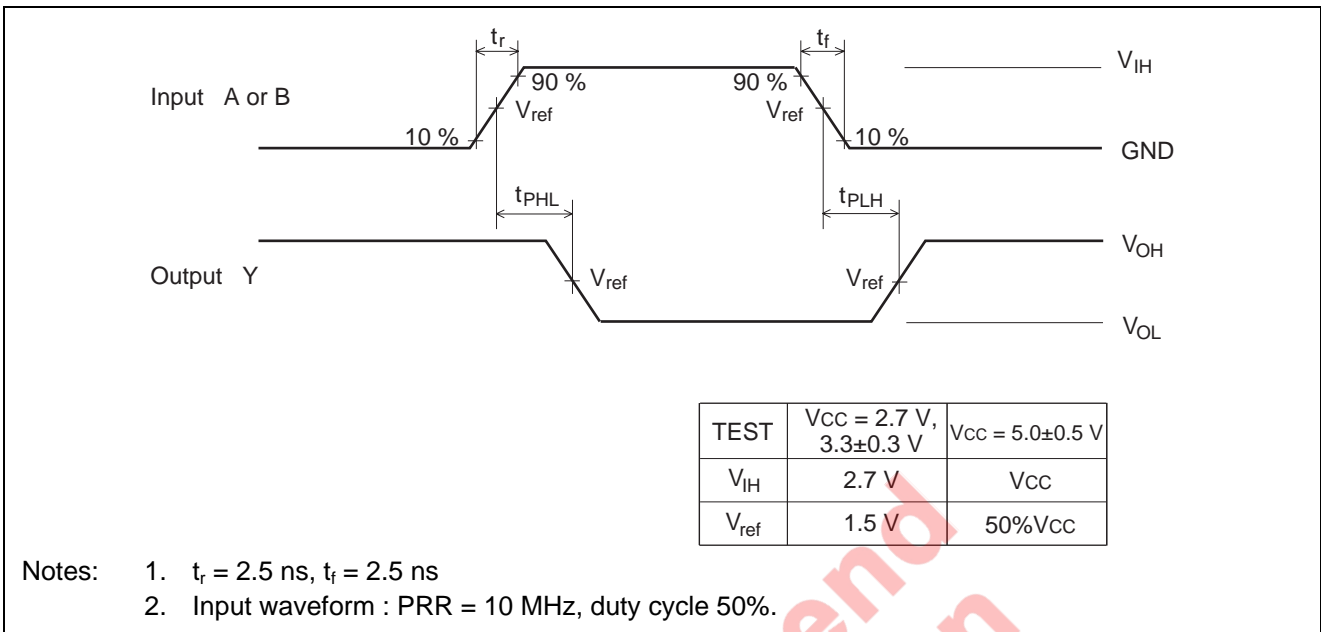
$t_r$

$t_f$

90 %

90 %

$V_{IH}$

Input A or B

$V_{ref}$

$V_{ref}$

10 %

10 %

GND

$t_{PHL}$

$t_{PLH}$

$V_{OH}$

Output Y

$V_{ref}$

$V_{ref}$

$V_{OL}$

| TEST | VCC = 2.7 V, 3.3±0.3 V | VCC = 5.0±0.5 V |
|---|---|---|
| $V_{IH}$ | 2.7 V | VCC |
| $V_{ref}$ | 1.5 V | 50%VCC |

Notes: 1. $t_r$ = 2.5 ns, $t_f$ = 2.5 ns
2. Input waveform : PRR = 10 MHz, duty cycle 50%.